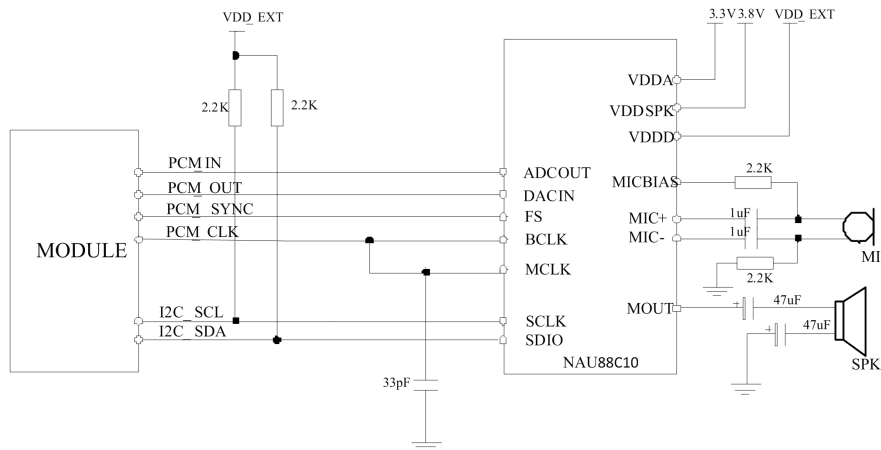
VDD_EXT

2.2K
2.2K

MODULE

PCM_IN
PCM_OUT
PCM_SYNC
PCM_CLK

I2C_SCL
I2C_SDA

33pF

3.3V 3.8V VDD_EXT

VDDA
VDDSPK
VDDD

ADCOUT
DACIN
FS
BCLK
MCLK

SCLK
SDIO

NAU88C10

MICBIAS
MIC+
MIC-

2.2K
1uF
1uF
2.2K

MI

MOUT
47uF
47uF

SPK